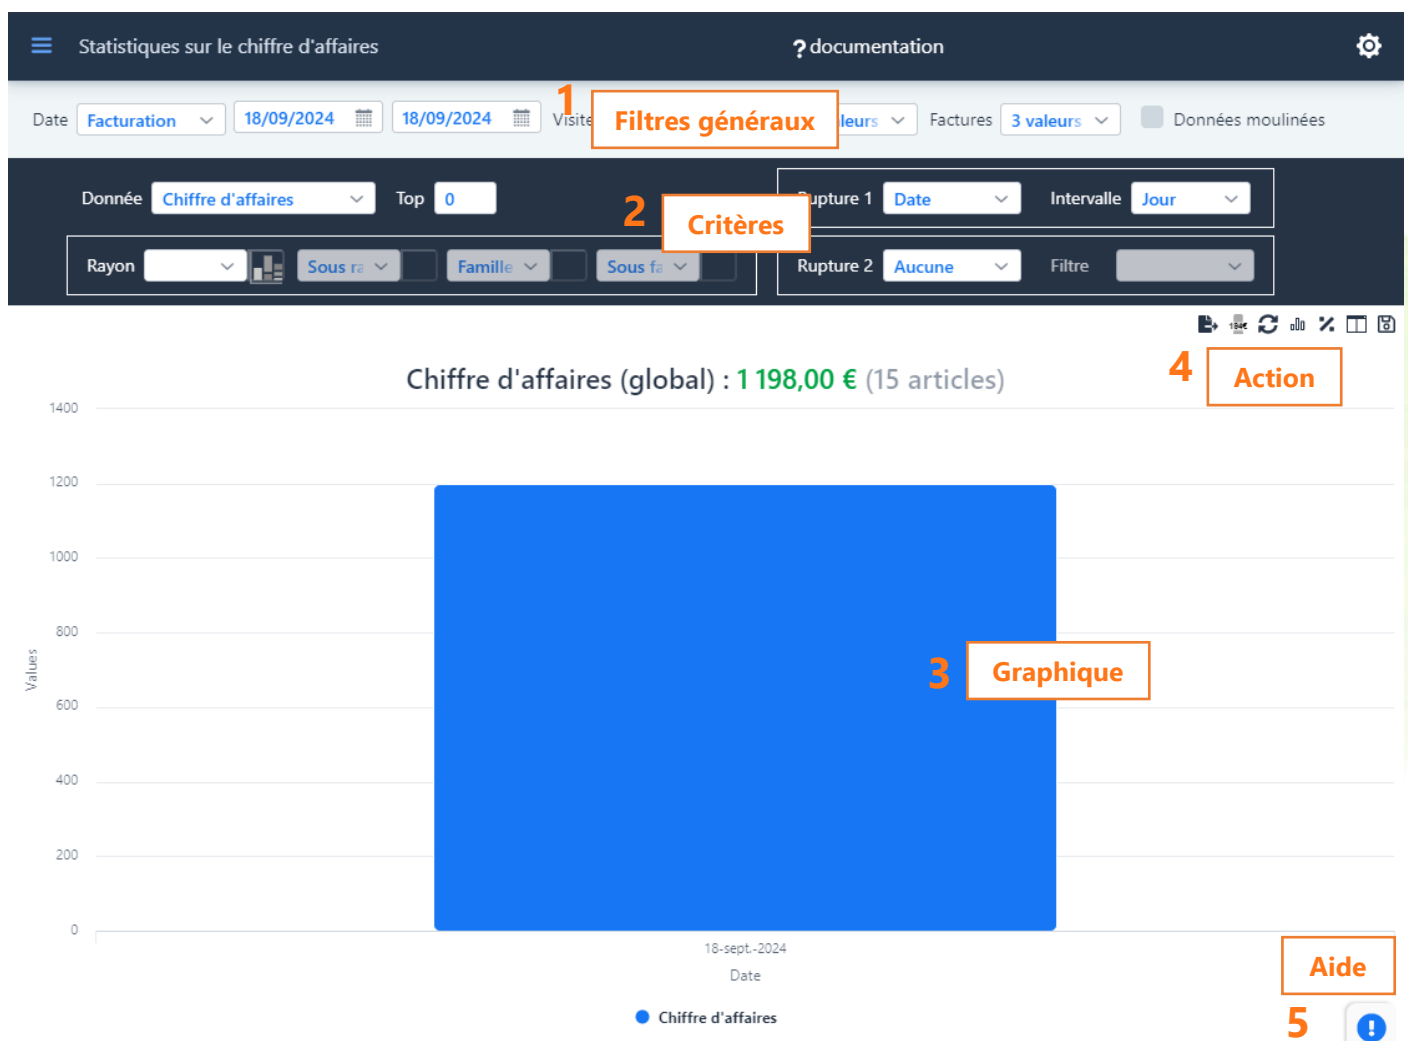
Statistiques sur le chiffre d'affaires

? documentation

Date Facturation 18/09/2024 18/09/2024 Visite 1 Filtres généraux leurs Factures 3 valeurs Données moulinées

Donnée Chiffre d'affaires Top 0 2 Critères Rupture 1 Date Intervalle Jour

Rayon Sous ra Famille Sous fa Rupture 2 Aucune Filtre

Chiffre d'affaires (global) : 1 198,00 € (15 articles)

4 Action

1400
1200
1000
800
600
400
200
0

Values

3 Graphique

18-sept.-2024

Date

Chiffre d'affaires

Aide

5